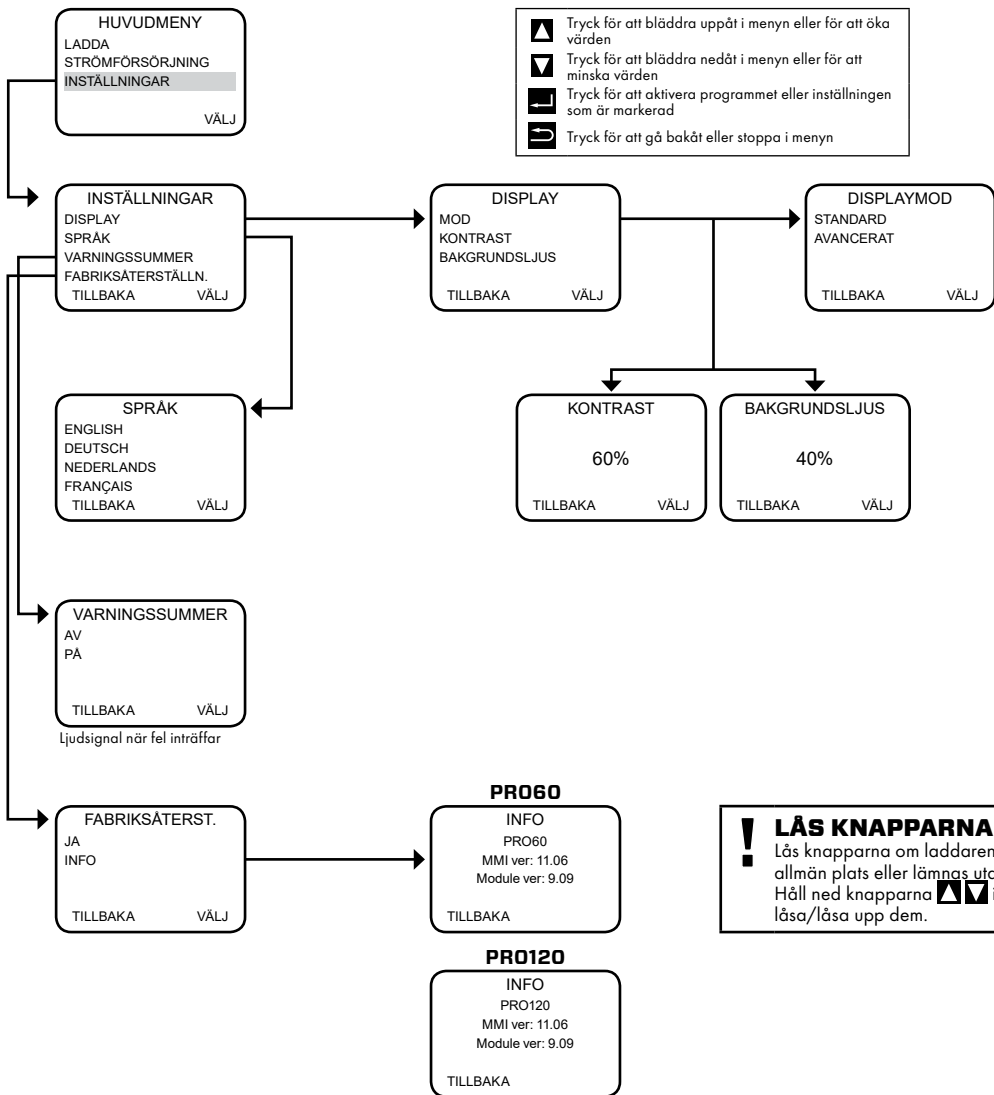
HUVUDMENY
LADDA
STRÖMFÖRSÖRJNING
INSTÄLLNINGAR
VÄLJ

Tryck för att bläddra uppåt i menyn eller för att öka värden
Tryck för att bläddra nedåt i menyn eller för att minska värden
Tryck för att aktivera programmet eller inställningen som är markerad
Tryck för att gå bakåt eller stoppa i menyn

INSTÄLLNINGAR
DISPLAY
SPRÅK
VARNINGSSUMMER
FABRIKSÅTERSTÄLLN.
TILLBAKA VÄLJ

DISPLAY
MOD
KONTRAST
BAKGRUNDSLJUS
TILLBAKA VÄLJ

DISPLAYMOD
STANDARD
AVANCERAT
TILLBAKA VÄLJ

SPRÅK
ENGLISH
DEUTSCH
NEDERLANDS
FRANÇAIS
TILLBAKA VÄLJ

KONTRAST
60%
TILLBAKA VÄLJ

BAKGRUNDSLJUS
40%
TILLBAKA VÄLJ

VARNINGSSUMMER
AV
PÅ
TILLBAKA VÄLJ

Ljudsignal när fel inträffar

FABRIKSÅTERST.
JA
INFO
TILLBAKA VÄLJ

PRO60
INFO
PRO60
MMI ver: 11.06
Module ver: 9.09
TILLBAKA

PRO120
INFO
PRO120
MMI ver: 11.06
Module ver: 9.09
TILLBAKA

LÅS KNAPPARNA
Lås knapparna om laddaren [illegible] allmän plats eller lämnas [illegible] Håll ned knapparna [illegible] låsa/låsa upp dem.